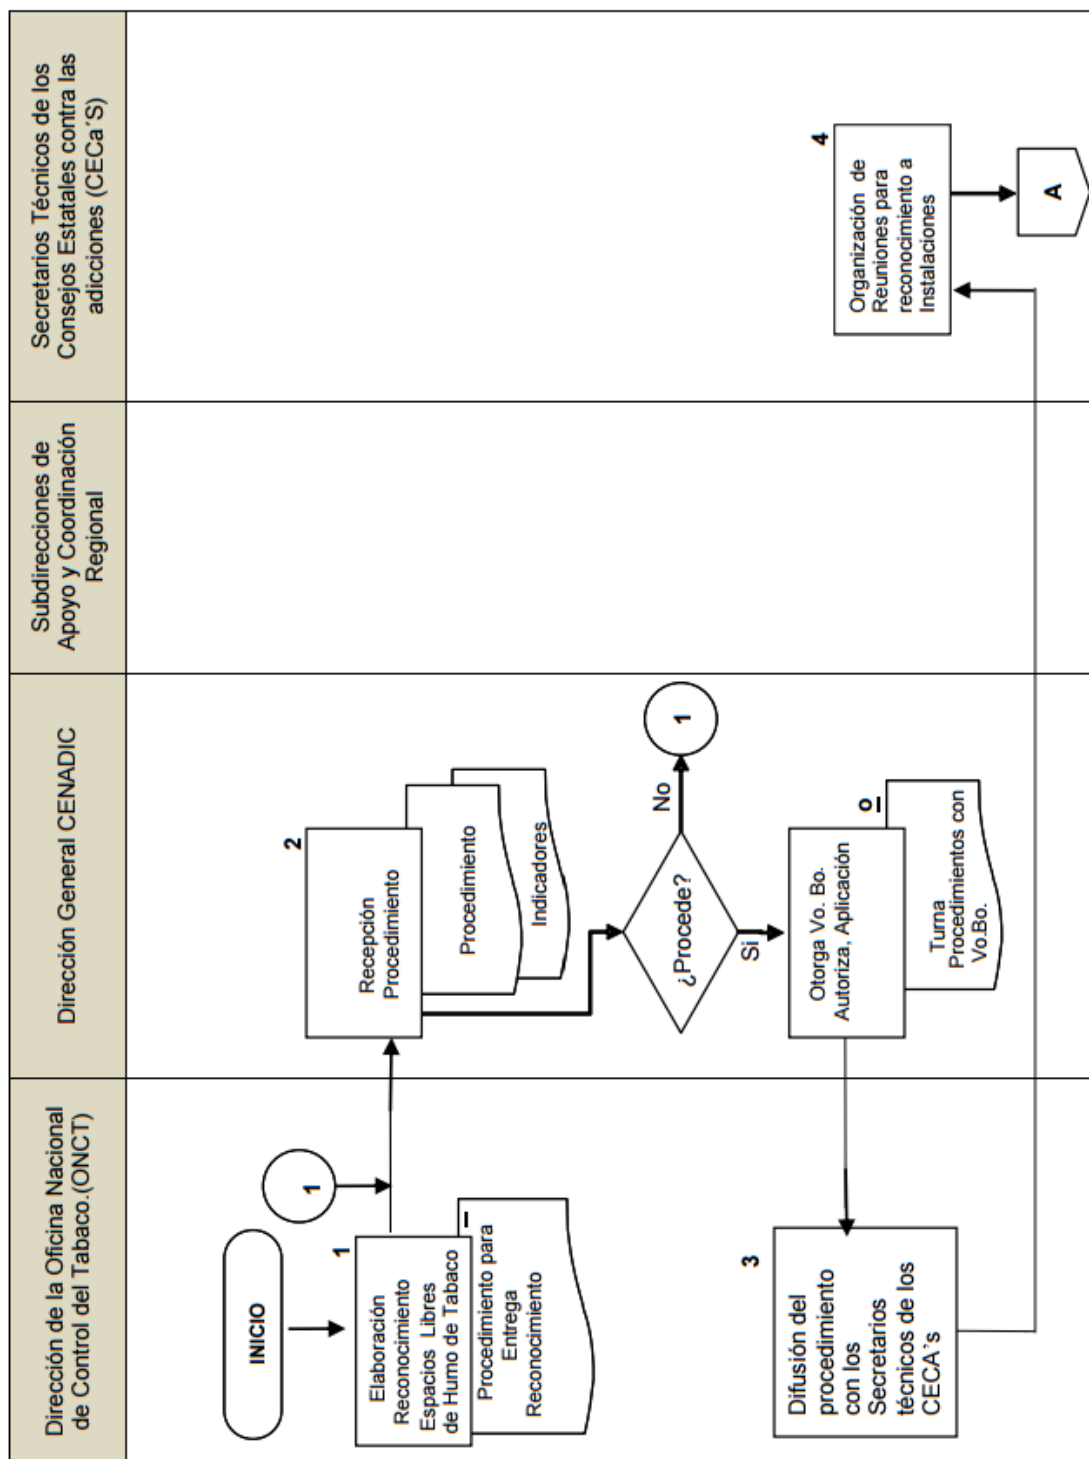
Dirección de la Oficina Nacional de Control del Tabaco.(ONCT)

Dirección General CENADIC

Subdirecciones de Apoyo y Coordinación Regional

Secretarios Técnicos de los Consejos Estatales contra las adicciones (CECa´S)

INICIO

1

Elaboración Reconocimiento Espacios Libres de Humo de Tabaco

Procedimiento para Entrega Reconocimiento

I

1

2

Recepción Procedimiento

Procedimiento

Indicadores

¿Procede?

No

1

Si

Otorga Vo. Bo. Autoriza, Aplicación

Turna Procedimientos con Vo.Bo.

o

3

Difusión del procedimiento con los Secretarios técnicos de los CECA´s

4

Organización de Reuniones para reconocimiento a Instalaciones

A